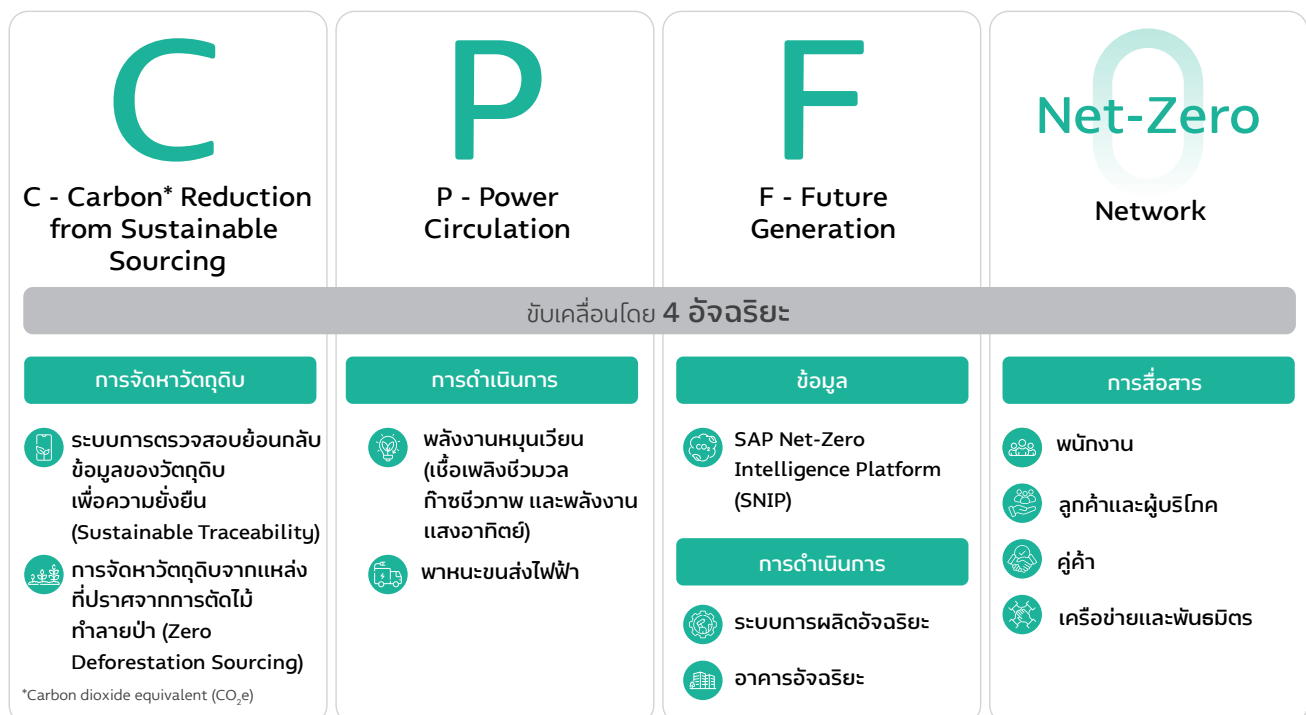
C

C - Carbon* Reduction from Sustainable Sourcing

P

P - Power Circulation

F

F - Future Generation

0

Net-Zero

Network

ขับเคลื่อนโดย 4 อัจฉริยะ

การจัดหาวัตถุดิบ

ระบบการตรวจสอบย้อนกลับข้อมูลของวัตถุดิบเพื่อความยั่งยืน (Sustainable Traceability)

การจัดหาวัตถุดิบจากแหล่งที่ปราศจากการตัดไม้ทำลายป่า (Zero Deforestation Sourcing)

*Carbon dioxide equivalent ($CO_2e$)

การดำเนินการ

พลังงานหมุนเวียน (เชื้อเพลิงชีวมวล ก๊าซชีวภาพ และพลังงานแสงอาทิตย์)

พาหนะขนส่งไฟฟ้า

ข้อมูล

SAP Net-Zero Intelligence Platform (SNIP)

การดำเนินการ

ระบบการผลิตอัจฉริยะ

อาคารอัจฉริยะ

การสื่อสาร

พนักงาน

ลูกค้าและผู้บริโภค

คู่ค้า

เครือข่ายและพันธมิตร